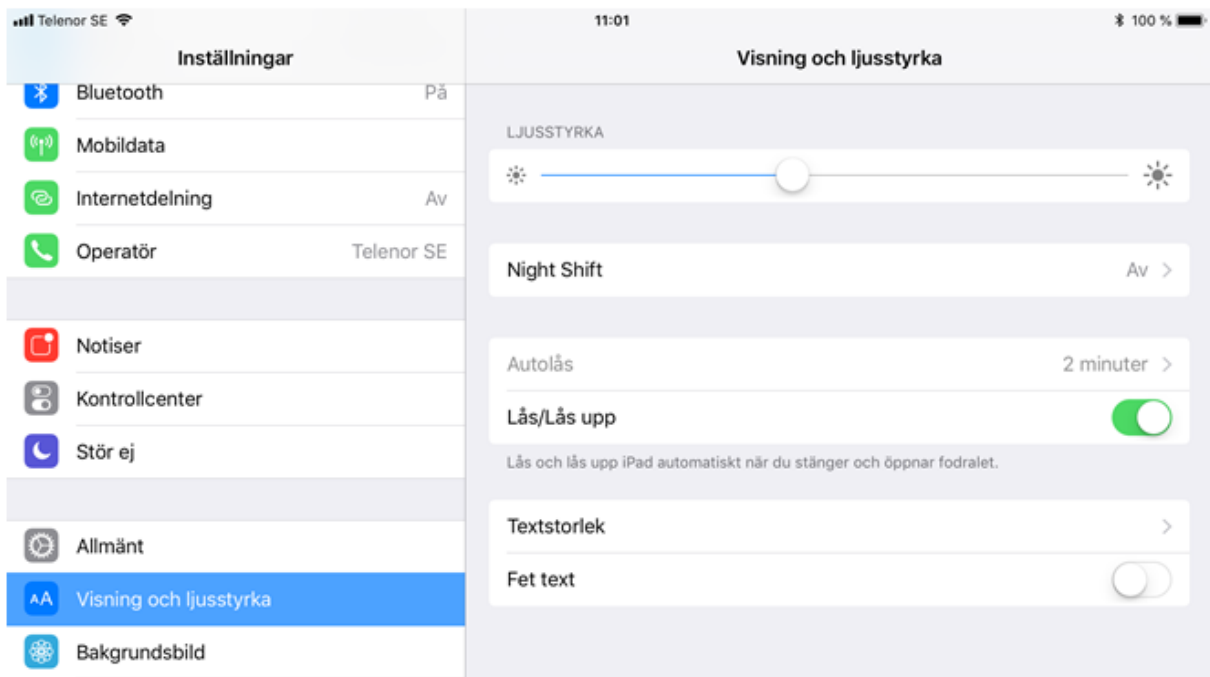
Telenor SE
11:01
100 %

Inställningar

Bluetooth På
Mobildata
Internetdelning Av
Operatör Telenor SE

Notiser
Kontrollcenter
Stör ej

Allmänt
AA Visning och ljusstyrka
Bakgrundsbild

Visning och ljusstyrka

LJUSSTYRKA

Night Shift Av

Autolås 2 minuter
Lås/Lås upp
Lås och lås upp iPad automatiskt när du stänger och öppnar fodralet.

Textstorlek
Fet text